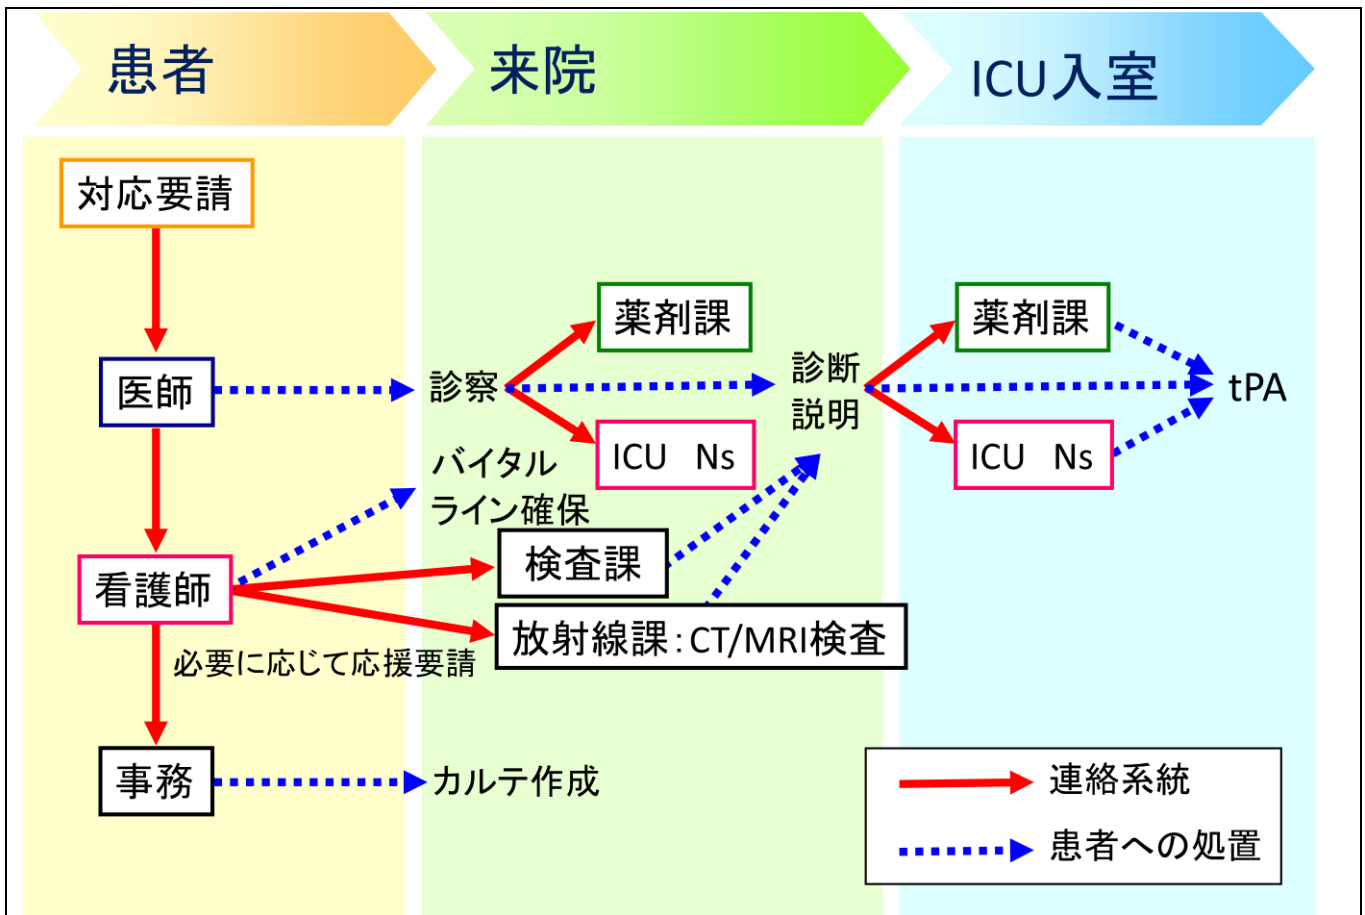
患者

来院

ICU入室

対応要請

医師

診察

薬剤課

ICU　Ns

診断
説明

薬剤課

ICU　Ns

tPA

バイタル
ライン確保

看護師

検査課

放射線課：CT/MRI検査

必要に応じて応援要請

事務

カルテ作成

連絡系統

患者への処置